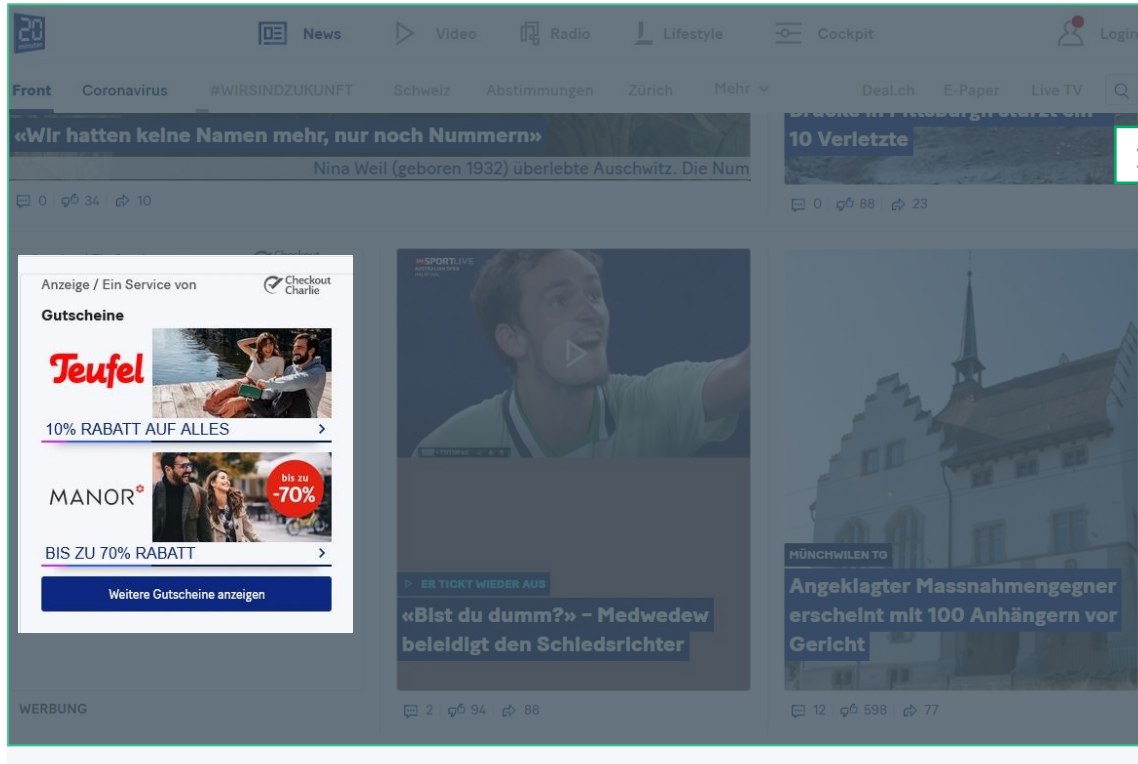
20 minuten

News Video Radio Lifestyle Cockpit Login

Front Coronavirus #WIRSINDZUKUNFT Schweiz Abstimmungen Zürich Mehr Deal.ch E-Paper Live TV

«Wir hatten keine Namen mehr, nur noch Nummern»

Nina Weil (geboren 1932) überlebte Auschwitz. Die Num

0 34 10

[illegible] 10 Verletzte

0 88 23

Anzeige / Ein Service von Checkout Charlie

Gutscheine

Teufel

10% RABATT AUF ALLES >

MANOR

bis zu -70%

BIS ZU 70% RABATT >

Weitere Gutscheine anzeigen

SPORTLIVE

ER TICKT WIEDER AUS

«Bist du dumm?» – Medwedew beleidigt den Schiedsrichter

MÜNCHWILEN TG

Angeklagter Massnahmengegner erscheint mit 100 Anhängern vor Gericht

WERBUNG

2 94 88

12 598 77